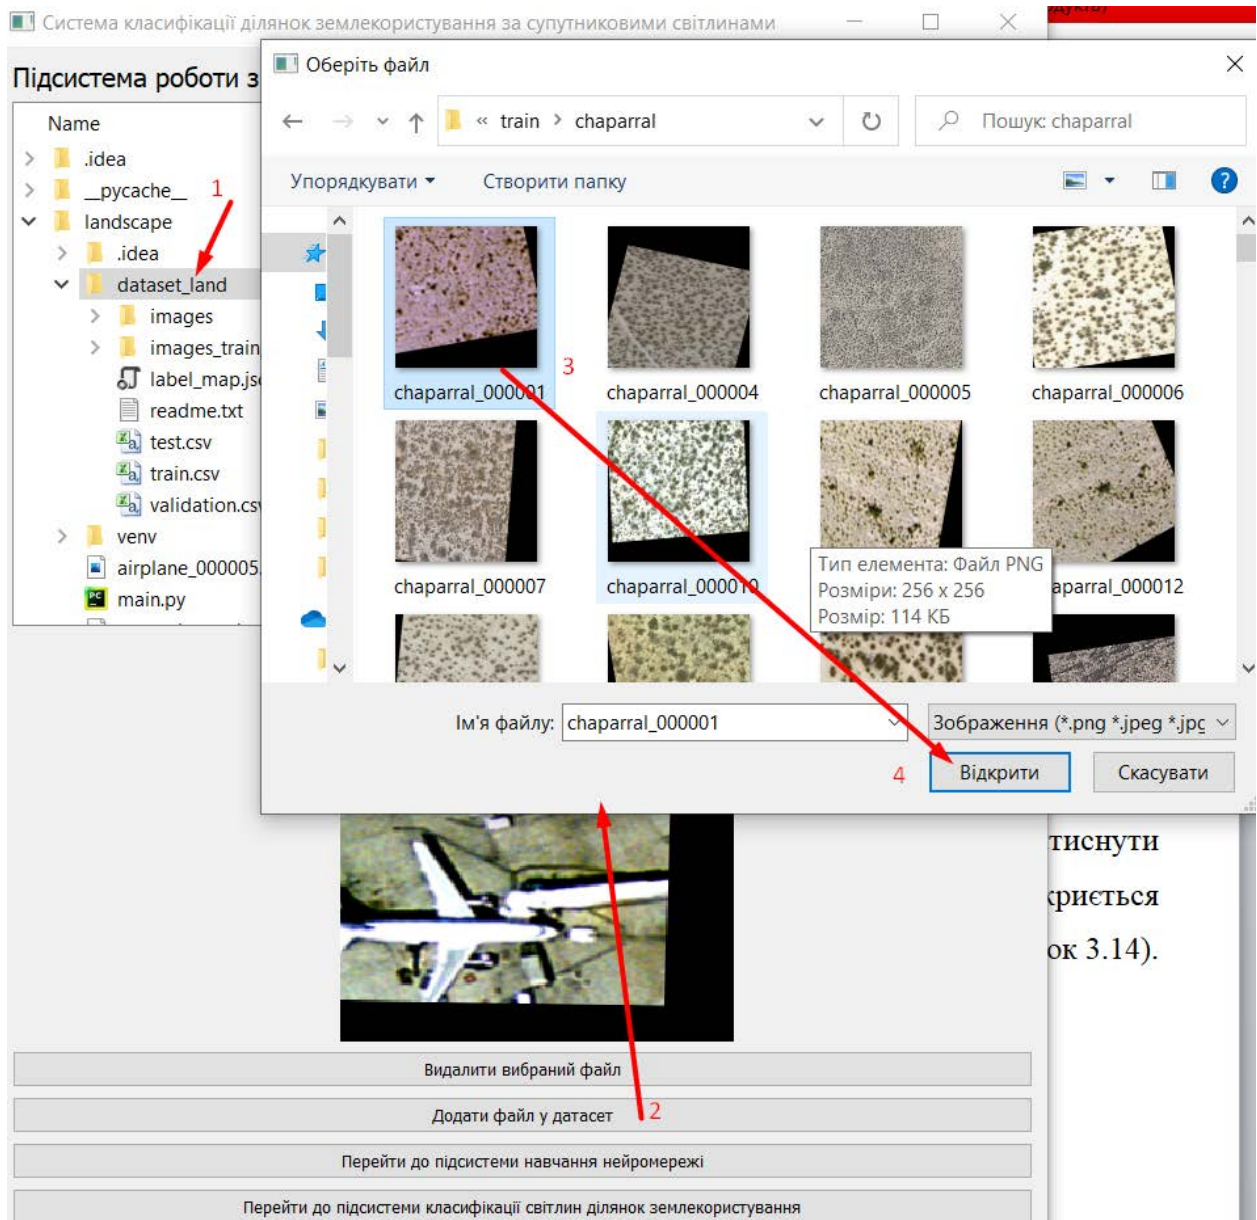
Система класифікації ділянок землекористування за супутниковими світлинами

Підсистема роботи з

Name
.idea
__pycache__
landscape
.idea
dataset_land
images
images_train
label_map.js
readme.txt
test.csv
train.csv
validation.cs
venv
airplane_000005
main.py

1

Оберіть файл

« train › chaparral

Пошук: chaparral

Упорядкувати ▾   Створити папку

chaparral_000001
chaparral_000004
chaparral_000005
chaparral_000006
chaparral_000007
chaparral_000010
aparral_000012

3

Тип елемента: Файл PNG
Розміри: 256 x 256
Розмір: 114 КБ

Ім'я файлу: chaparral_000001
Зображення (*.png *.jpeg *.jpg

4

Відкрити   Скасувати

тиснути
криється
ок 3.14).

Видалити вибраний файл
Додати файл у датасет
2
Перейти до підсистеми навчання нейромережі
Перейти до підсистеми класифікації світлин ділянок землекористування